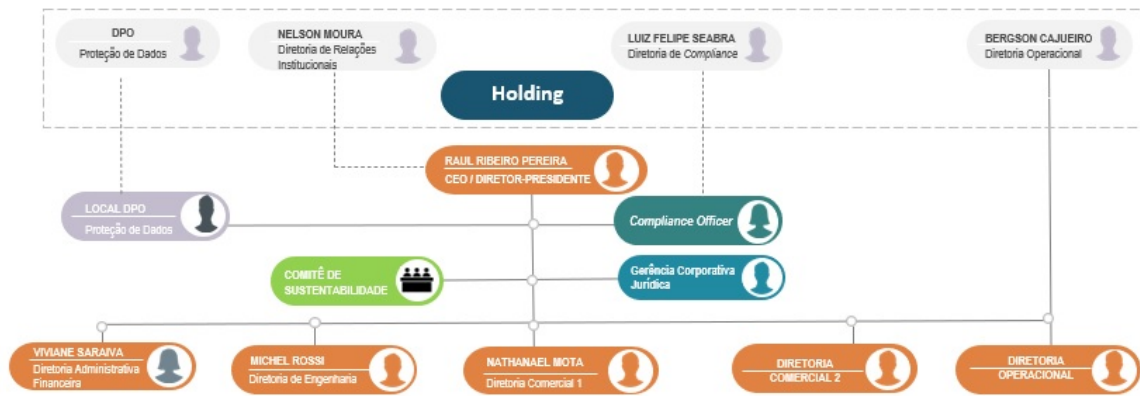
DPO
Proteção de Dados

NELSON MOURA
Diretoria de Relações Institucionais

LUIZ FELIPE SEABRA
Diretoria de Compliance

BERGSON CAJUEIRO
Diretoria Operacional

Holding

RAUL RIBEIRO PEREIRA
CEO / DIRETOR-PRESIDENTE

LOCAL DPO
Proteção de Dados

Compliance Officer

COMITÊ DE SUSTENTABILIDADE

Gerência Corporativa Jurídica

VIVIANE SARAIVA
Diretoria Administrativa Financeira

MICHEL ROSSI
Diretoria de Engenharia

NATHANAEL MOTA
Diretoria Comercial 1

DIRETORIA COMERCIAL 2

DIRETORIA OPERACIONAL